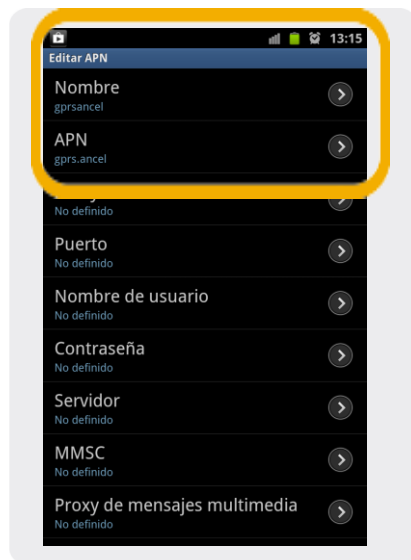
13:15
Editar APN
Nombre
gprsancel
APN
gprs.ancel
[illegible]
No definido
Puerto
No definido
Nombre de usuario
No definido
Contraseña
No definido
Servidor
No definido
MMSC
No definido
Proxy de mensajes multimedia
No definido